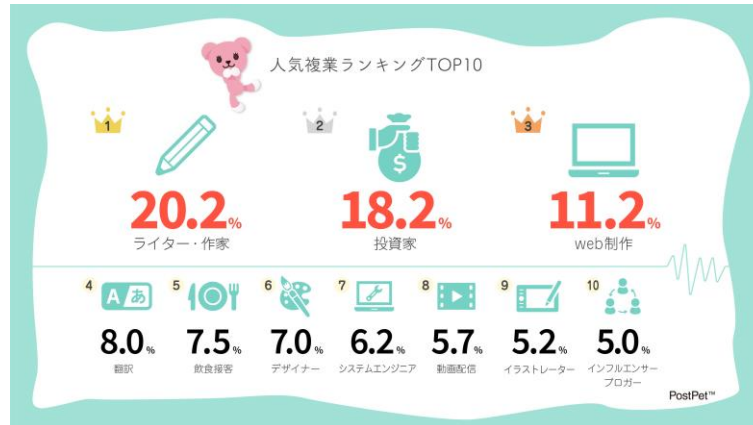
人気複業ランキングTOP10

1
20.2%
ライター・作家

2
$
18.2%
投資家

3
11.2%
web制作

4
A あ
8.0%
翻訳

5
7.5%
飲食接客

6
7.0%
デザイナー

7
6.2%
システムエンジニア

8
5.7%
動画配信

9
5.2%
イラストレーター

10
5.0%
インフルエンサー・ブロガー

PostPet™